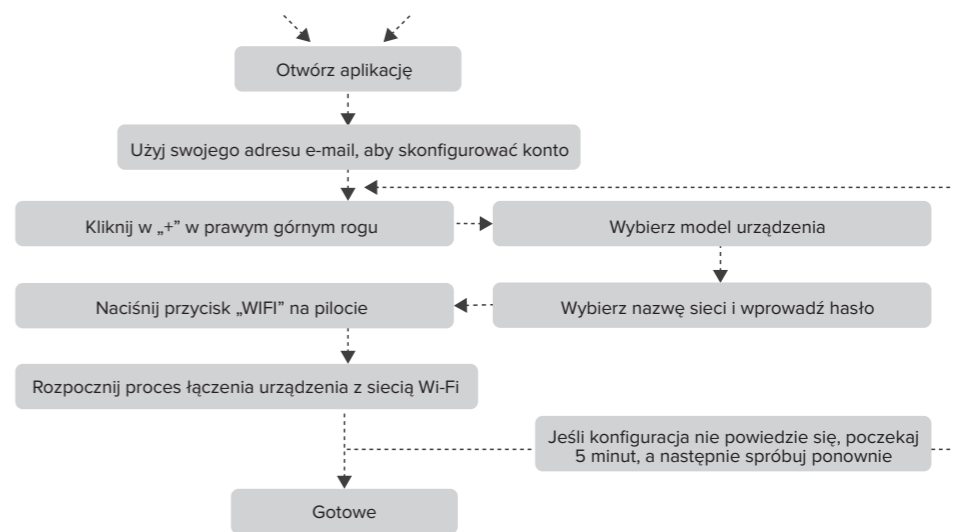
Otwórz aplikację

Użyj swojego adresu e-mail, aby skonfigurować konto

Kliknij w „+” w prawym górnym rogu

Wybierz model urządzenia

Wybierz nazwę sieci i wprowadź hasło

Naciśnij przycisk „WIFI” na pilocie

Rozpocznij proces łączenia urządzenia z siecią Wi-Fi

Jeśli konfiguracja nie powiedzie się, poczekaj 5 minut, a następnie spróbuj ponownie

Gotowe